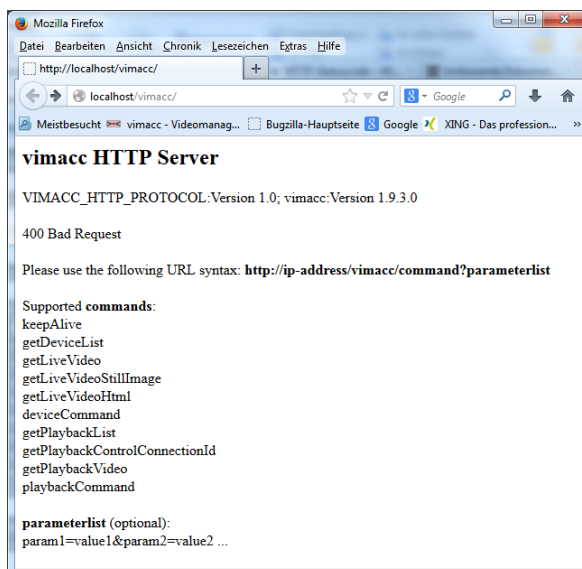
Mozilla Firefox

Datei Bearbeiten Ansicht Chronik Lesezeichen Extras Hilfe

http://localhost/vimacc/

localhost/vimacc/

Google

Meistbesucht vimacc - Videomanag... Bugzilla-Hauptseite Google XING - Das profession...

vimacc HTTP Server

VIMACC_HTTP_PROTOCOL:Version 1.0; vimacc:Version 1.9.3.0

400 Bad Request

Please use the following URL syntax: **http://ip-address/vimacc/command?parameterlist**

Supported **commands**:
keepAlive
getDeviceList
getLiveVideo
getLiveVideoStillImage
getLiveVideoHtml
deviceCommand
getPlaybackList
getPlaybackControlConnectionId
getPlaybackVideo
playbackCommand

**parameterlist** (optional):
param1=value1&param2=value2 ...